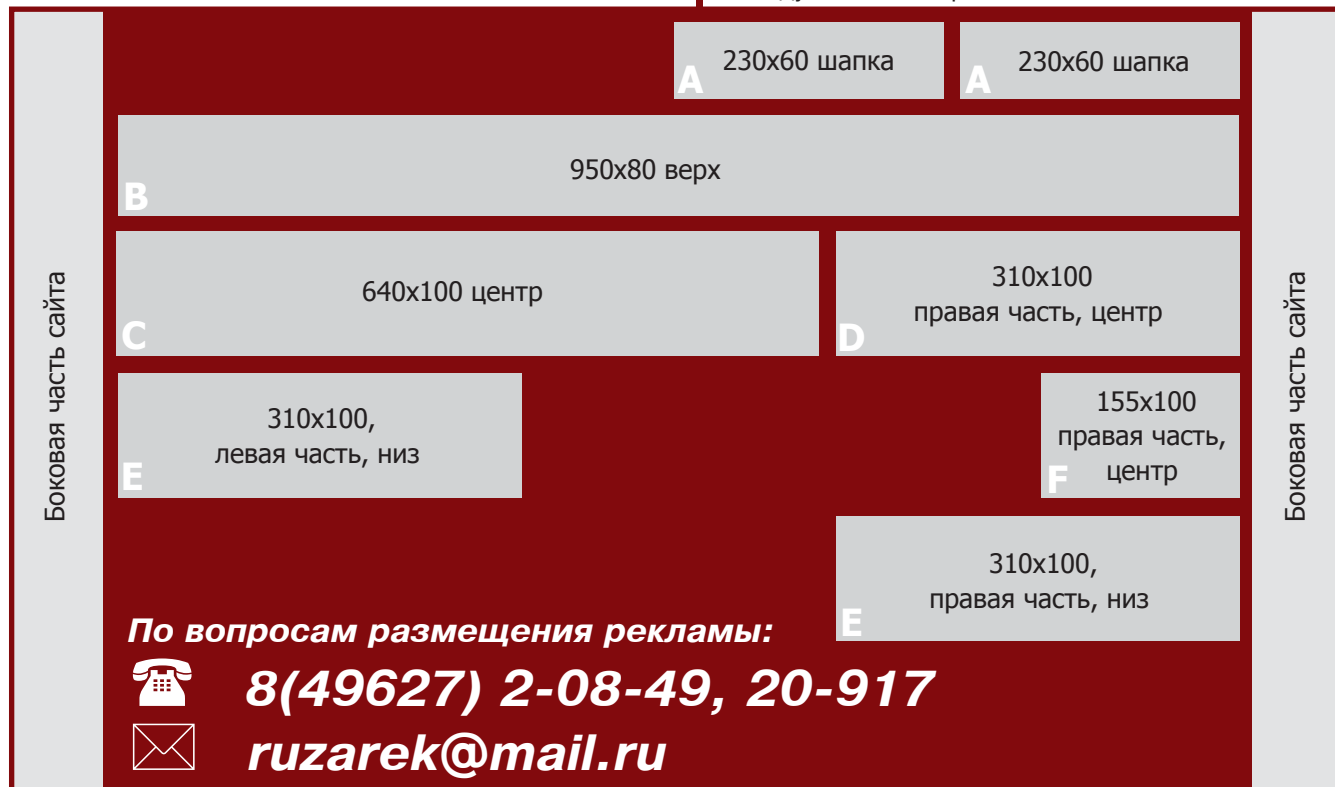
Боковая часть сайта

230x60 шапка
A

230x60 шапка
A

950x80 верх
B

640x100 центр
C

310x100
правая часть, центр
D

310x100,
левая часть, низ
E

155x100
правая часть,
центр
F

310x100,
правая часть, низ
E

По вопросам размещения рекламы:

8(49627) 2-08-49, 20-917

ruzarek@mail.ru

Боковая часть сайта